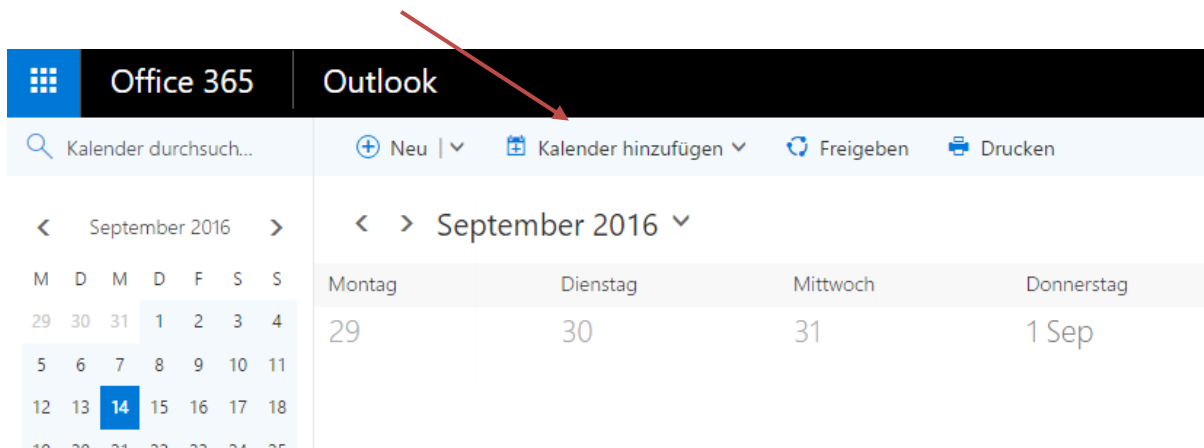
Office 365 Outlook

Kalender durchsuch...

Neu | Kalender hinzufügen Freigeben Drucken

September 2016

| M | D | M | D | F | S | S |
|---|---|---|---|---|---|---|
| 29 | 30 | 31 | 1 | 2 | 3 | 4 |
| 5 | 6 | 7 | 8 | 9 | 10 | 11 |
| 12 | 13 | 14 | 15 | 16 | 17 | 18 |

September 2016

| Montag | Dienstag | Mittwoch | Donnerstag |
|---|---|---|---|
| 29 | 30 | 31 | 1 Sep |